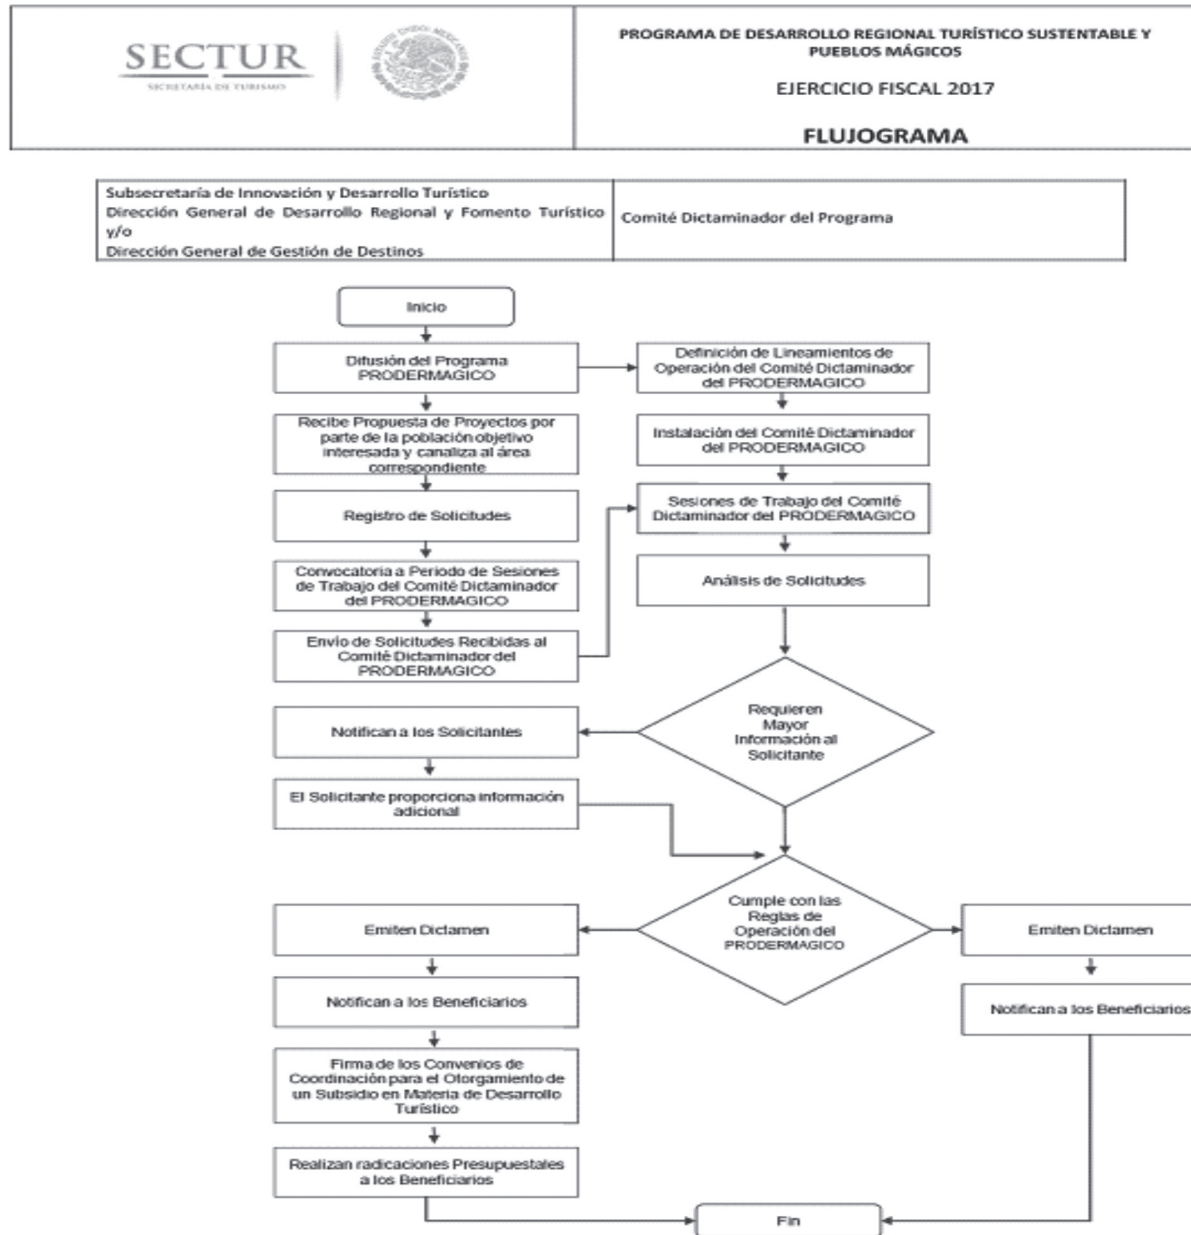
SECTUR
SECRETARÍA DE TURISMO

PROGRAMA DE DESARROLLO REGIONAL TURÍSTICO SUSTENTABLE Y PUEBLOS MÁGICOS

EJERCICIO FISCAL 2017

FLUJOGRAMA

| Subsecretaría de Innovación y Desarrollo Turístico Dirección General de Desarrollo Regional y Fomento Turístico y/o Dirección General de Gestión de Destinos | Comité Dictaminador del Programa |
|---|---|

Inicio

Difusión del Programa PRODERMAGICO

Definición de Lineamientos de Operación del Comité Dictaminador del PRODERMAGICO

Recibe Propuesta de Proyectos por parte de la población objetivo interesada y canaliza al área correspondiente

Instalación del Comité Dictaminador del PRODERMAGICO

Registro de Solicitudes

Sesiones de Trabajo del Comité Dictaminador del PRODERMAGICO

Convocatoria a Periodo de Sesiones de Trabajo del Comité Dictaminador del PRODERMAGICO

Análisis de Solicitudes

Envío de Solicitudes Recibidas al Comité Dictaminador del PRODERMAGICO

Notifican a los Solicitantes

Requieren Mayor Información al Solicitante

El Solicitante proporciona información adicional

Emiten Dictamen

Cumple con las Reglas de Operación del PRODERMAGICO

Emiten Dictamen

Notifican a los Beneficiarios

Notifican a los Beneficiarios

Firma de los Convenios de Coordinación para el Otorgamiento de un Subsidio en Materia de Desarrollo Turístico

Realizan radicaciones Presupuestales a los Beneficiarios

Fin